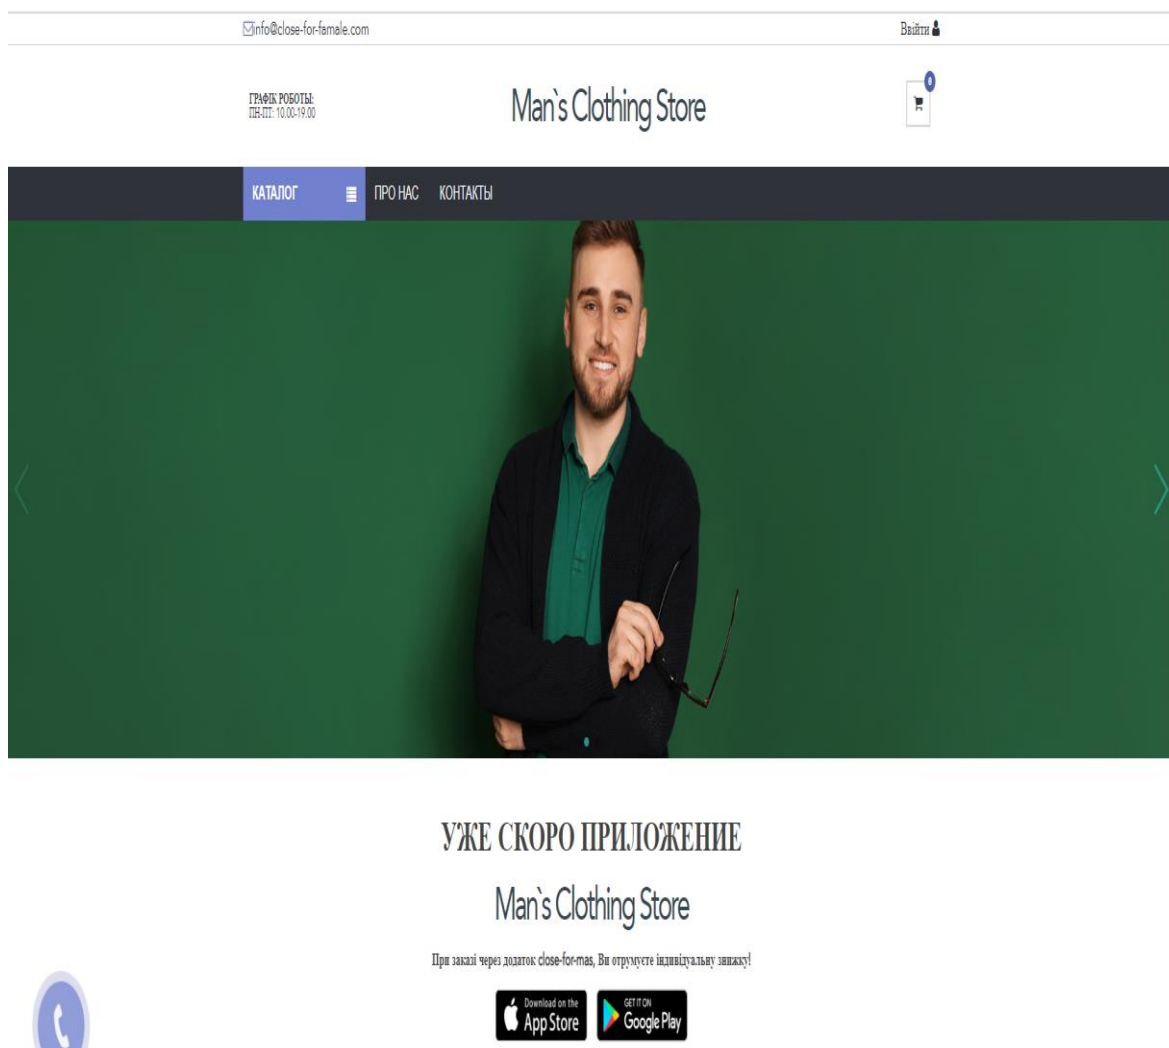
info@close-for-famale.com

Вийти

ГРАФІК РОБОТЫ:
ПН-ПТ: 10.00-19.00

Man`s Clothing Store

0

КАТАЛОГ

ПРО НАС

КОНТАКТЫ

УЖЕ СКОРО ПРИЛОЖЕНИЕ

Man`s Clothing Store

При заказі через додаток close-for-mas, Ви отрумуєте індивідуальну знижку!

Download on the App Store

GET IT ON Google Play